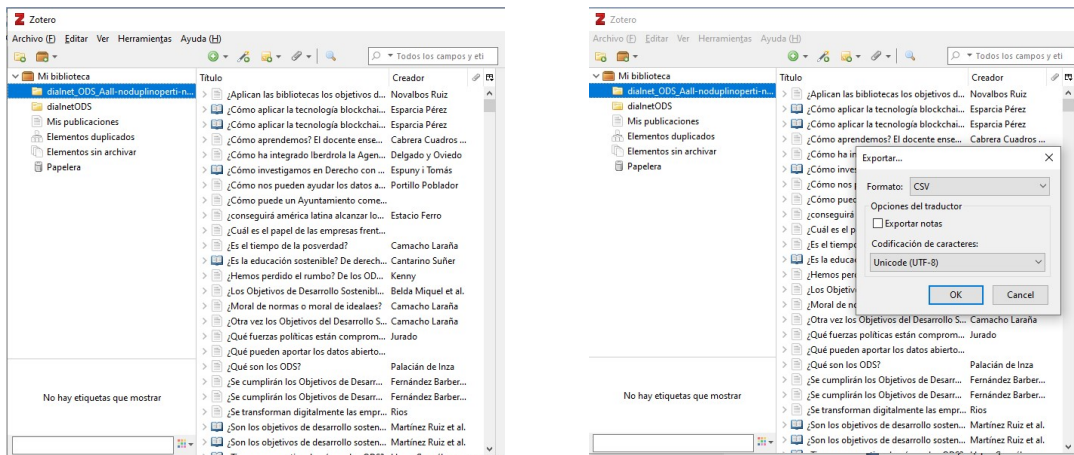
Zotero

Archivo (F) Editar Ver Herramientas Ayuda (H)

Todos los campos y eti

Mi biblioteca
dialnet_ODS_AaII-noduplinoperti-n...
dialnetODS
Mis publicaciones
Elementos duplicados
Elementos sin archivar
Papelera

No hay etiquetas que mostrar

| Título | Creador |
|---|---|
| ¿Aplican las bibliotecas los objetivos d... | Novalbos Ruiz |
| ¿Cómo aplicar la tecnología blockchai... | Esparcia Pérez |
| ¿Cómo aplicar la tecnología blockchai... | Esparcia Pérez |
| ¿Cómo aprendemos? El docente ense... | Cabrera Cuadros ... |
| ¿Cómo ha integrado Iberdrola la Agen... | Delgado y Oviedo |
| ¿Cómo investigamos en Derecho con ... | Espuny i Tomás |
| ¿Cómo nos pueden ayudar los datos a... | Portillo Poblador |
| ¿Cómo puede un Ayuntamiento come... | |
| ¿conseguirá américa latina alcanzar lo... | Estacio Ferro |
| ¿Cuál es el papel de las empresas frent... | |
| ¿Es el tiempo de la posverdad? | Camacho Laraña |
| ¿Es la educación sostenible? De derech... | Cantarino Suñer |
| ¿Hemos perdido el rumbo? De los OD... | Kenny |
| ¿Los Objetivos de Desarrollo Sostenibl... | Belda Miquel et al. |
| ¿Moral de normas o moral de ideales? | Camacho Laraña |
| ¿Otra vez los Objetivos del Desarrollo S... | Camacho Laraña |
| ¿Qué fuerzas políticas están comprom... | Jurado |
| ¿Qué pueden aportar los datos abierto... | |
| ¿Qué son los ODS? | Palacián de Inza |
| ¿Se cumplirán los Objetivos de Desarr... | Fernández Barber... |
| ¿Se cumplirán los Objetivos de Desarr... | Fernández Barber... |
| ¿Se transforman digitalmente las empr... | Rios |
| ¿Son los objetivos de desarrollo sosten... | Martínez Ruiz et al. |
| ¿Son los objetivos de desarrollo sosten... | Martínez Ruiz et al. |

Zotero

Archivo (F) Editar Ver Herramientas Ayuda (H)

Todos los campos y eti

Mi biblioteca
dialnet_ODS_AaII-noduplinoperti-n...
dialnetODS
Mis publicaciones
Elementos duplicados
Elementos sin archivar
Papelera

No hay etiquetas que mostrar

| Título | Creador |
|---|---|
| ¿Aplican las bibliotecas los objetivos d... | Novalbos Ruiz |
| ¿Cómo aplicar la tecnología blockchai... | Esparcia Pérez |
| ¿Cómo aplicar la tecnología blockchai... | Esparcia Pérez |
| ¿Cómo aprendemos? El docente ense... | Cabrera Cuadros ... |
| ¿Cómo ha in | |
| ¿Cómo inves | |
| ¿Cómo nos | |
| ¿Cómo pued | |
| ¿conseguirá | |
| ¿Cuál es el p | |
| ¿Es el tiempo | |
| ¿Es la educac | |
| ¿Hemos per | |
| ¿Los Objetiv | |
| ¿Moral de no | |
| ¿Otra vez los Objetivos del Desarrollo S... | Camacho Laraña |
| ¿Qué fuerzas políticas están comprom... | Jurado |
| ¿Qué pueden aportar los datos abierto... | |
| ¿Qué son los ODS? | Palacián de Inza |
| ¿Se cumplirán los Objetivos de Desarr... | Fernández Barber... |
| ¿Se cumplirán los Objetivos de Desarr... | Fernández Barber... |
| ¿Se transforman digitalmente las empr... | Rios |
| ¿Son los objetivos de desarrollo sosten... | Martínez Ruiz et al. |
| ¿Son los objetivos de desarrollo sosten... | Martínez Ruiz et al. |

Exportar...
Formato: CSV
Opciones del traductor
Exportar notas
Codificación de caracteres:
Unicode (UTF-8)
OK
Cancel